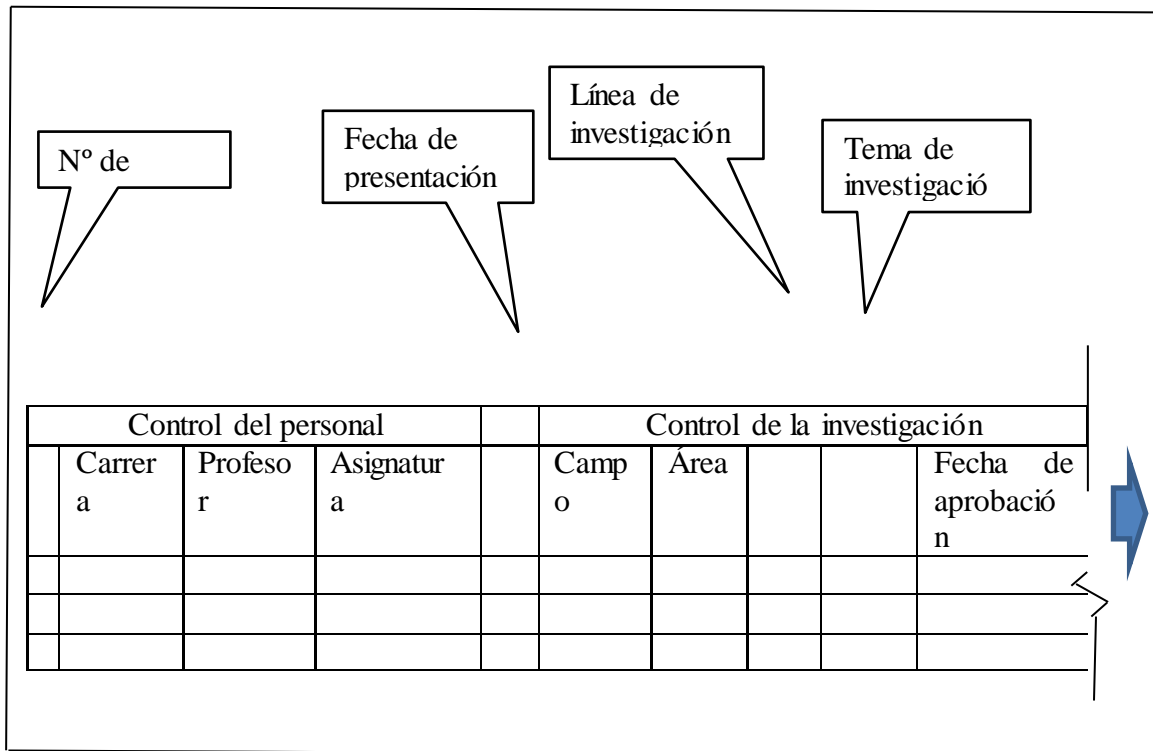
Nº de

Fecha de presentación

Línea de investigación

Tema de investigació

| Control del personal | | | | | Control de la investigación | | | | |
|---|---|---|---|---|---|---|---|---|---|
| | Carrera | Profesor | Asignatura | | Campo | Área | | | Fecha de aprobación |
| | | | | | | | | | |
| | | | | | | | | | |
| | | | | | | | | | |